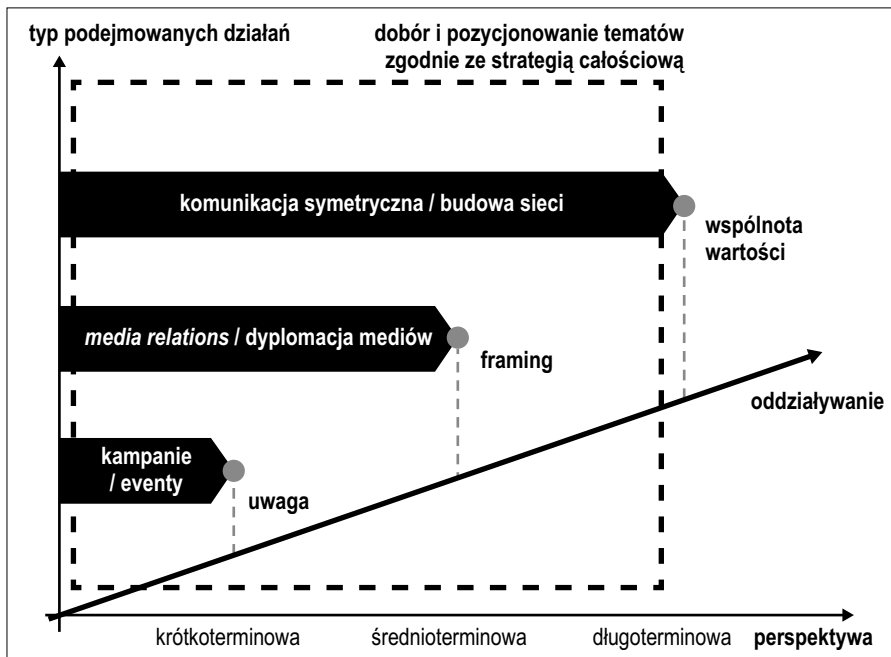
typ podejmowanych działań

dobór i pozycjonowanie tematów zgodnie ze strategią całościową

komunikacja symetryczna / budowa sieci

wspólnota wartości

media relations / dyplomacja mediów

framing

oddziaływanie

kampanie / eventy

uwaga

krótkoterminowa

średnioterminowa

długoterminowa

perspektywa